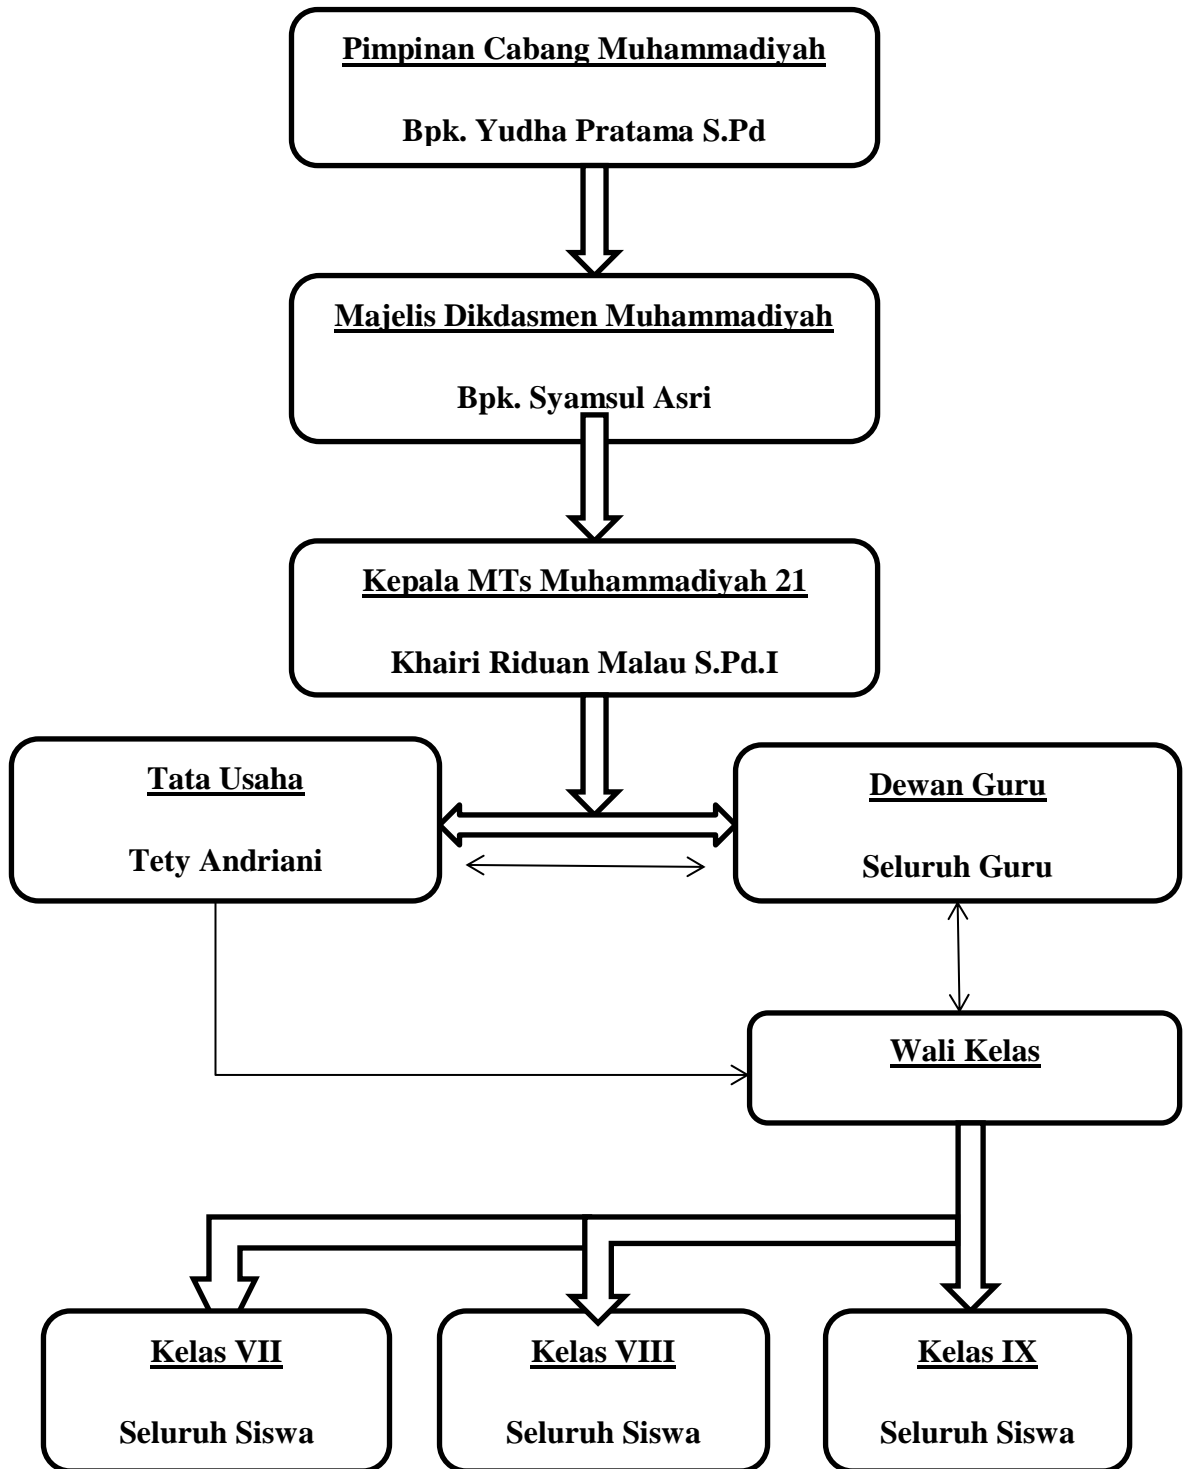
Pimpinan Cabang Muhammadiyah

Bpk. Yudha Pratama S.Pd

Majelis Dikdasmen Muhammadiyah

Bpk. Syamsul Asri

Kepala MTs Muhammadiyah 21

Khairi Riduan Malau S.Pd.I

Tata Usaha

Tety Andriani

Dewan Guru

Seluruh Guru

Wali Kelas

Kelas VII

Seluruh Siswa

Kelas VIII

Seluruh Siswa

Kelas IX

Seluruh Siswa